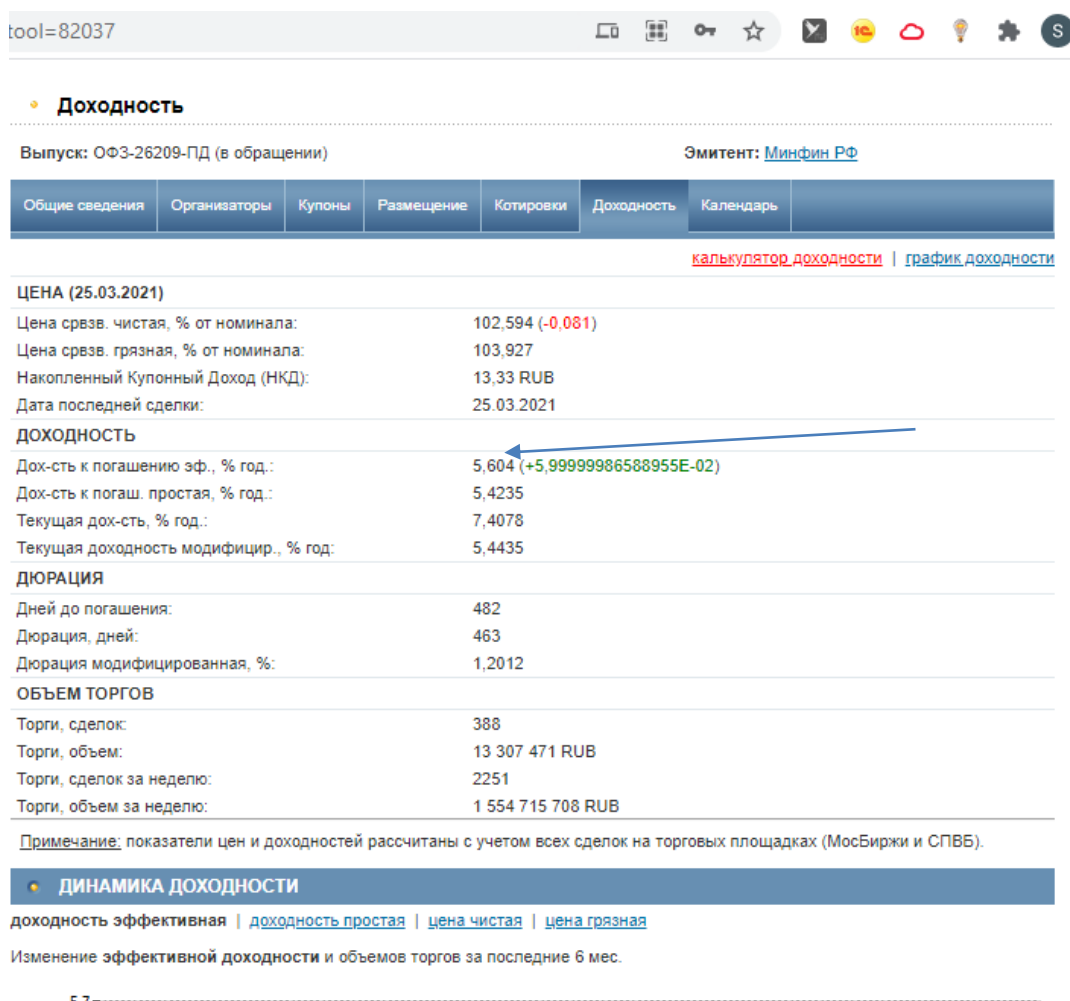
tool=82037

Доходность

Выпуск: ОФЗ-26209-ПД (в обращении)

Эмитент: Минфин РФ

Общие сведения | Организаторы | Купоны | Размещение | Котировки | Доходность | Календарь

калькулятор доходности | график доходности

| ЦЕНА (25.03.2021) | |
|---|---|
| Цена срвзв. чистая, % от номинала: | 102,594 (-0,081) |
| Цена срвзв. грязная, % от номинала: | 103,927 |
| Накопленный Купонный Доход (НКД): | 13,33 RUB |
| Дата последней сделки: | 25.03.2021 |
| ДОХОДНОСТЬ | |
| Дох-сть к погашению эф., % год.: | 5,604 (+5,99999986588955E-02) |
| Дох-сть к погаш. простая, % год.: | 5,4235 |
| Текущая дох-сть, % год.: | 7,4078 |
| Текущая доходность модифицир., % год: | 5,4435 |
| ДЮРАЦИЯ | |
| Дней до погашения: | 482 |
| Дюрация, дней: | 463 |
| Дюрация модифицированная, %: | 1,2012 |
| ОБЪЕМ ТОРГОВ | |
| Торги, сделок: | 388 |
| Торги, объем: | 13 307 471 RUB |
| Торги, сделок за неделю: | 2251 |
| Торги, объем за неделю: | 1 554 715 708 RUB |

Примечание: показатели цен и доходностей рассчитаны с учетом всех сделок на торговых площадках (МосБиржи и СПВБ).

ДИНАМИКА ДОХОДНОСТИ

доходность эффективная | доходность простая | цена чистая | цена грязная

Изменение эффективной доходности и объемов торгов за последние 6 мес.